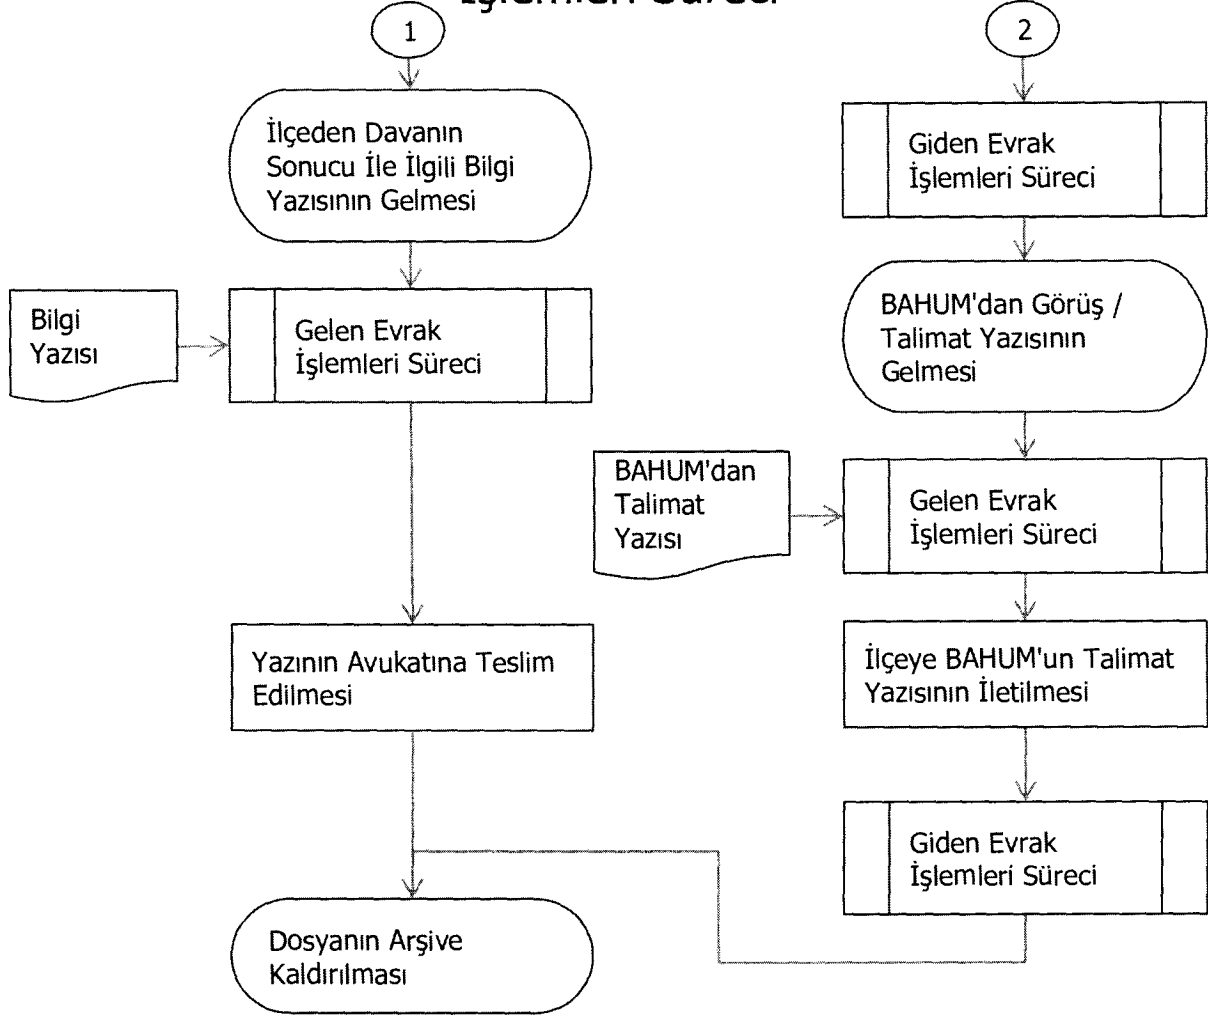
İşlemleri Süreci

1

İlçeden Davanın Sonucu İle İlgili Bilgi Yazısının Gelmesi

Bilgi Yazısı

Gelen Evrak İşlemleri Süreci

Yazının Avukatına Teslim Edilmesi

Dosyanın Arşive Kaldırılması

2

Giden Evrak İşlemleri Süreci

BAHUM'dan Görüş / Talimat Yazısının Gelmesi

BAHUM'dan Talimat Yazısı

Gelen Evrak İşlemleri Süreci

İlçeye BAHUM'un Talimat Yazısının İletilmesi

Giden Evrak İşlemleri Süreci